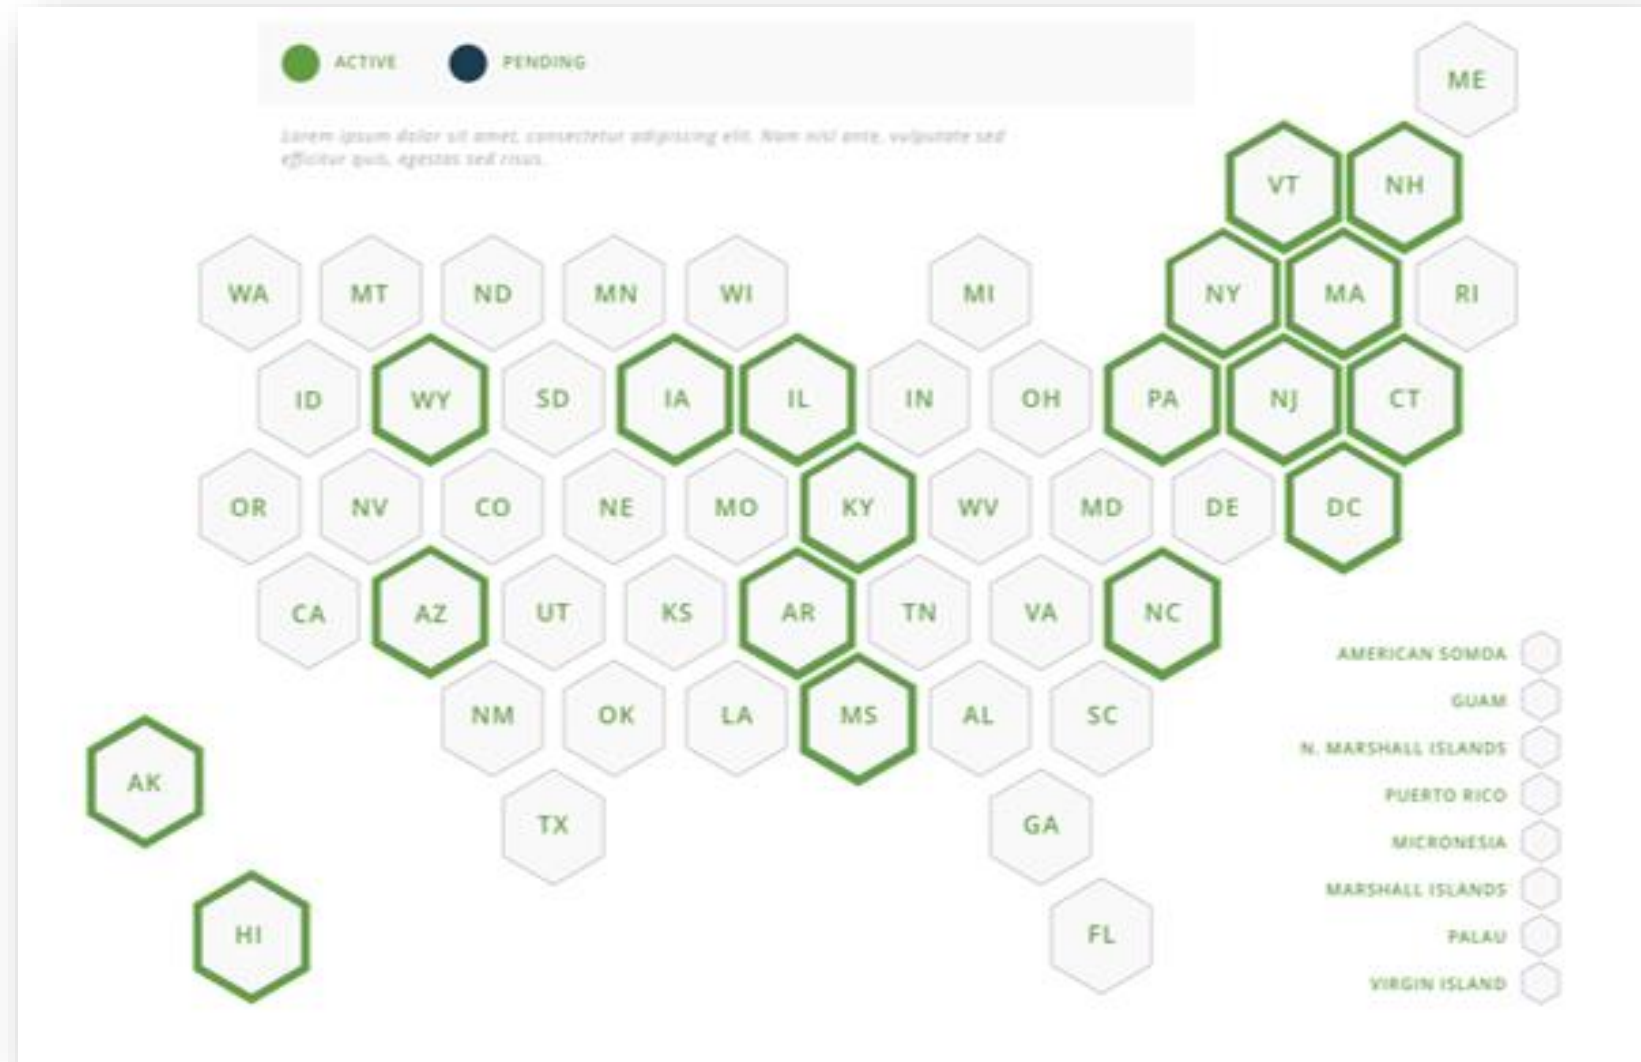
ACTIVE PENDING

Lorem ipsum dolor sit amet, consectetur adipiscing elit. Nam nisl ante, vulputate sed efficitur quis, egestas sed risus.

ME
VT NH
WA MT ND MN WI MI NY MA RI
ID WY SD IA IL IN OH PA NJ CT
OR NV CO NE MO KY WV MD DE DC
CA AZ UT KS AR TN VA NC
NM OK LA MS AL SC
AK
TX GA
HI FL

AMERICAN SOMDA
GUAM
N. MARSHALL ISLANDS
PUERTO RICO
MICRONESIA
MARSHALL ISLANDS
PALAU
VIRGIN ISLAND